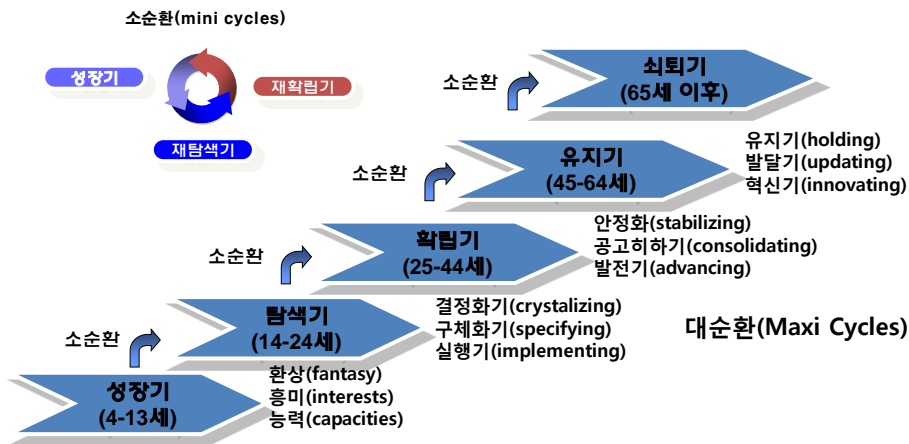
소순환(mini cycles)

성장기

재확립기

재탐색기

소순환

쇠퇴기
(65세 이후)

소순환

유지기
(45-64세)

유지기(holding)
발달기(updating)
혁신기(innovating)

소순환

확립기
(25-44세)

안정화(stabilizing)
공고히하기(consolidating)
발전기(advancing)

소순환

탐색기
(14-24세)

결정화기(crystalizing)
구체화기(specifying)
실행기(implementing)

대순환(Maxi Cycles)

성장기
(4-13세)

환상(fantasy)
흥미(interests)
능력(capacities)